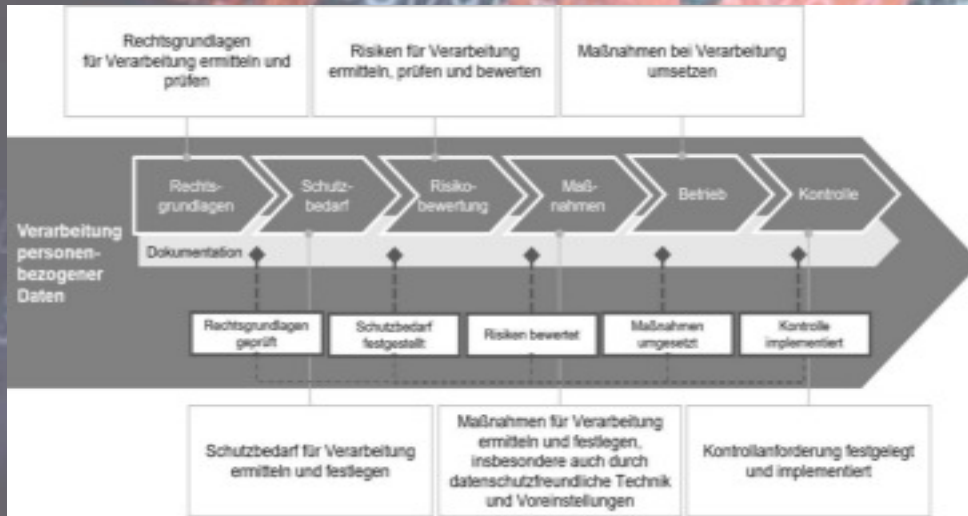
Rechtsgrundlagen für Verarbeitung ermitteln und prüfen

Risiken für Verarbeitung ermitteln, prüfen und bewerten

Maßnahmen bei Verarbeitung umsetzen

Verarbeitung personenbezogener Daten

Rechtsgrundlagen

Schutzbedarf

Risikobewertung

Maßnahmen

Betrieb

Kontrolle

Dokumentation

Rechtsgrundlagen geprüft

Schutzbedarf festgestellt

Risiken bewertet

Maßnahmen umgesetzt

Kontrolle implementiert

Schutzbedarf für Verarbeitung ermitteln und festlegen

Maßnahmen für Verarbeitung ermitteln und festlegen, insbesondere auch durch datenschutzfreundliche Technik und Voreinstellungen

Kontrollanforderung festgelegt und implementiert